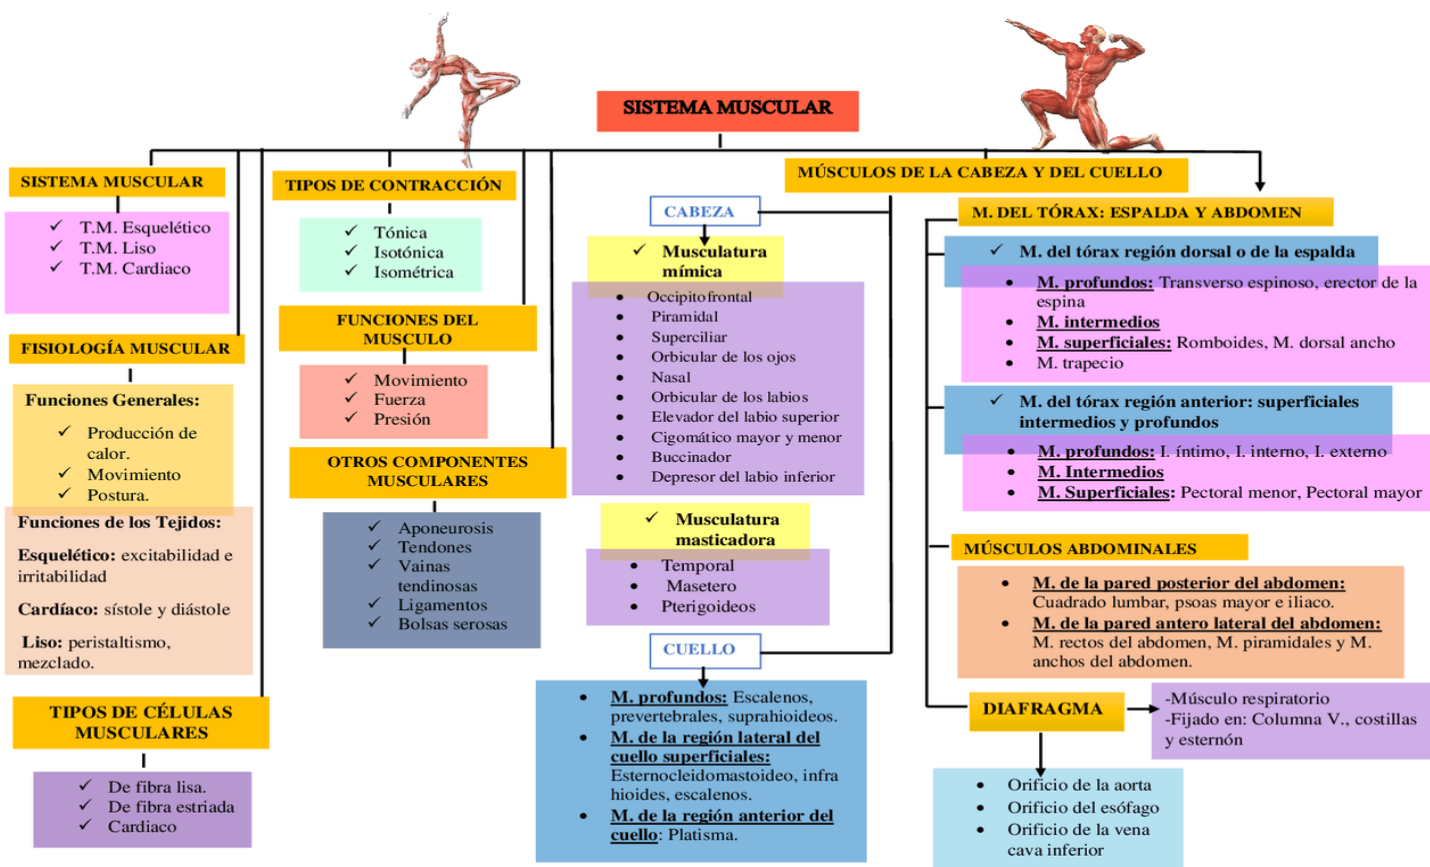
SISTEMA MUSCULAR

SISTEMA MUSCULAR

✓ T.M. Esquelético
✓ T.M. Liso
✓ T.M. Cardiaco

FISIOLOGÍA MUSCULAR

Funciones Generales:

✓ Producción de calor.
✓ Movimiento
✓ Postura.

Funciones de los Tejidos:

Esquelético: excitabilidad e irritabilidad

Cardíaco: sístole y diástole

Liso: peristaltismo, mezclado.

TIPOS DE CÉLULAS MUSCULARES

✓ De fibra lisa.
✓ De fibra estriada
✓ Cardiaco

TIPOS DE CONTRACCIÓN

✓ Tónica
✓ Isotónica
✓ Isométrica

FUNCIONES DEL MUSCULO

✓ Movimiento
✓ Fuerza
✓ Presión

OTROS COMPONENTES MUSCULARES

✓ Aponeurosis
✓ Tendones
✓ Vainas tendinosas
✓ Ligamentos
✓ Bolsas serosas

MÚSCULOS DE LA CABEZA Y DEL CUELLO

CABEZA

✓ Musculatura mímica

• Occipitofrontal
• Piramidal
• Superciliar
• Orbicular de los ojos
• Nasal
• Orbicular de los labios
• Elevador del labio superior
• Cigomático mayor y menor
• Buccinador
• Depresor del labio inferior

✓ Musculatura masticadora

• Temporal
• Masetero
• Pterigoideos

CUELLO

• M. profundos: Escalenos, prevertebrales, suprahioideos.
• M. de la región lateral del cuello superficiales: Esternocleidomastoideo, infra hioides, escalenos.
• M. de la región anterior del cuello: Platisma.

M. DEL TÓRAX: ESPALDA Y ABDOMEN

✓ M. del tórax región dorsal o de la espalda

• M. profundos: Transverso espinoso, erector de la espina
• M. intermedios
• M. superficiales: Romboides, M. dorsal ancho
• M. trapecio

✓ M. del tórax región anterior: superficiales intermedios y profundos

• M. profundos: I. íntimo, I. interno, I. externo
• M. Intermedios
• M. Superficiales: Pectoral menor, Pectoral mayor

MÚSCULOS ABDOMINALES

• M. de la pared posterior del abdomen: Cuadrado lumbar, psoas mayor e iliaco.
• M. de la pared antero lateral del abdomen: M. rectos del abdomen, M. piramidales y M. anchos del abdomen.

DIAFRAGMA

-Músculo respiratorio
-Fijado en: Columna V., costillas y esternón

• Orificio de la aorta
• Orificio del esófago
• Orificio de la vena cava inferior